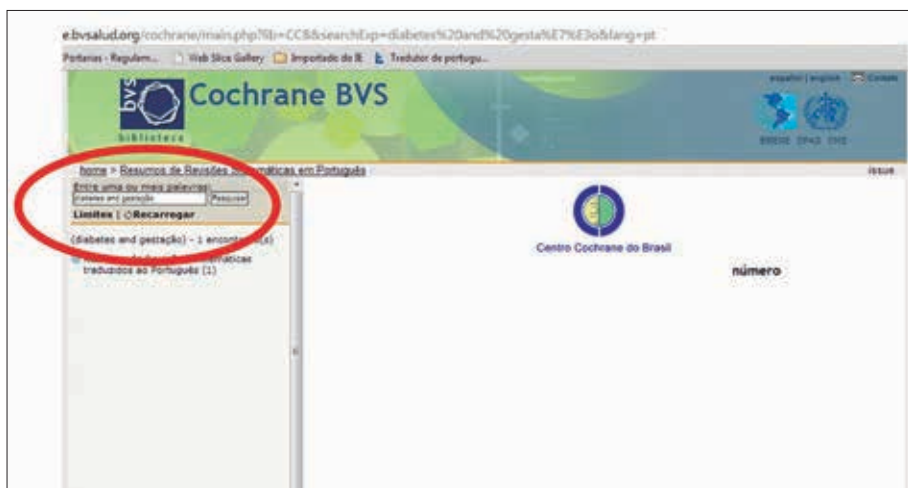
e.bvsalud.org/cochrane/main.php?lib=CC&&searchExp=diabetes%20and%20gesta%E7%E3o&lang=pt

Portarias - Regulam... Web Slice Gallery Importado do IE Tradutor de portugu...

bvs biblioteca Cochrane BVS

español | english Contato

BIREME OPAS OMS

home > Resumos de Revisões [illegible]máticas em Português

issue

Entre uma ou mais palavras
diabetes and gestação Pesquisar
Limites | Recarregar

(diabetes and gestação) - 1 encont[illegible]

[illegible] traduzidos ao Português (1)

Centro Cochrane do Brasil

número